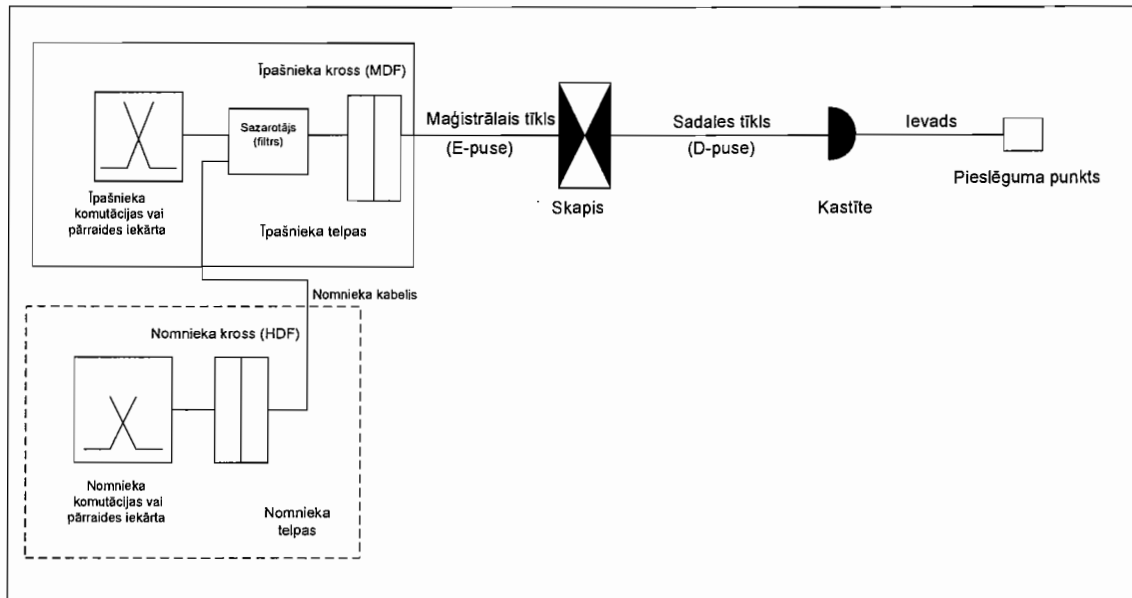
Īpašnieka kross (MDF)

Sazarotājs (filtrs)

Īpašnieka komutācijas vai pārraides iekārta

Īpašnieka telpas

Maģistrālais tīkls (E-puse)

Skapis

Sadales tīkls (D-puse)

Kastīte

Ievads

Pieslēguma punkts

Nomnieka kabelis

Nomnieka kross (HDF)

Nomnieka komutācijas vai pārraides iekārta

Nomnieka telpas